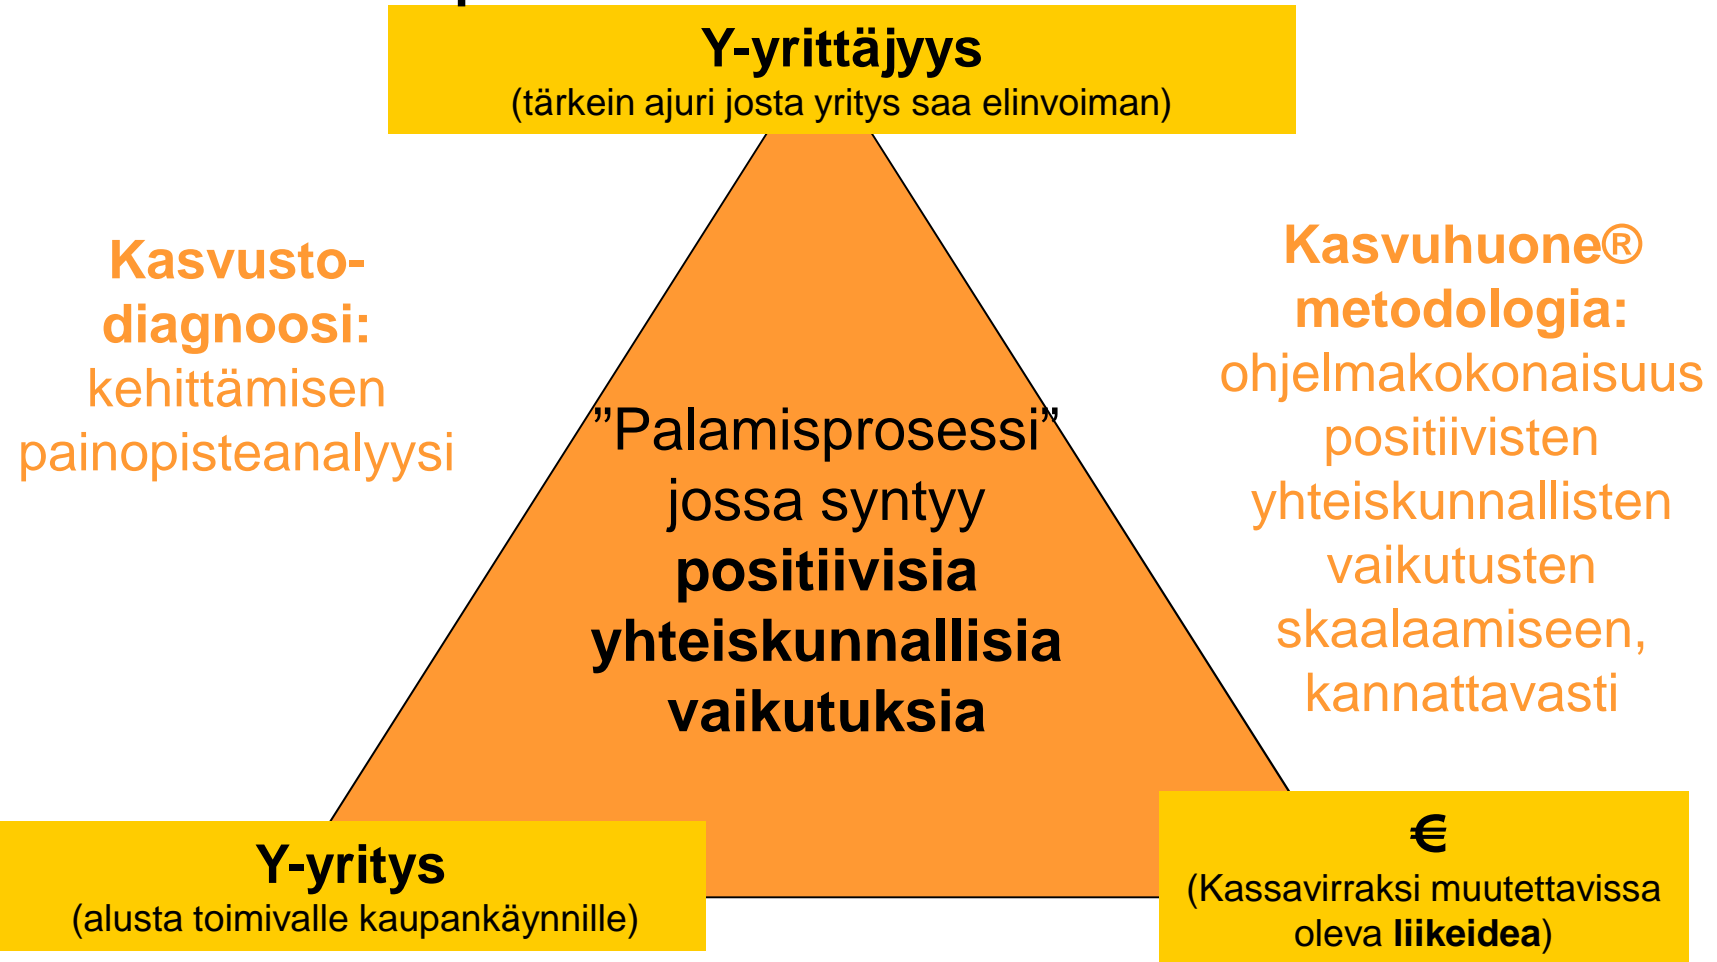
Y-yrittäjyys
(tärkein ajuri josta yritys saa elinvoiman)

Kasvusto-diagnoosi: kehittämisen painopisteanalyysi

”Palamisprosessi” jossa syntyy positiivisia yhteiskunnallisia vaikutuksia

Kasvuhuone® metodologia: ohjelmakokonaisuus positiivisten yhteiskunnallisten vaikutusten skaalaamiseen, kannattavasti

Y-yritys
(alusta toimivalle kaupankäynnille)

€
(Kassavirraksi muutettavissa oleva liikeidea)